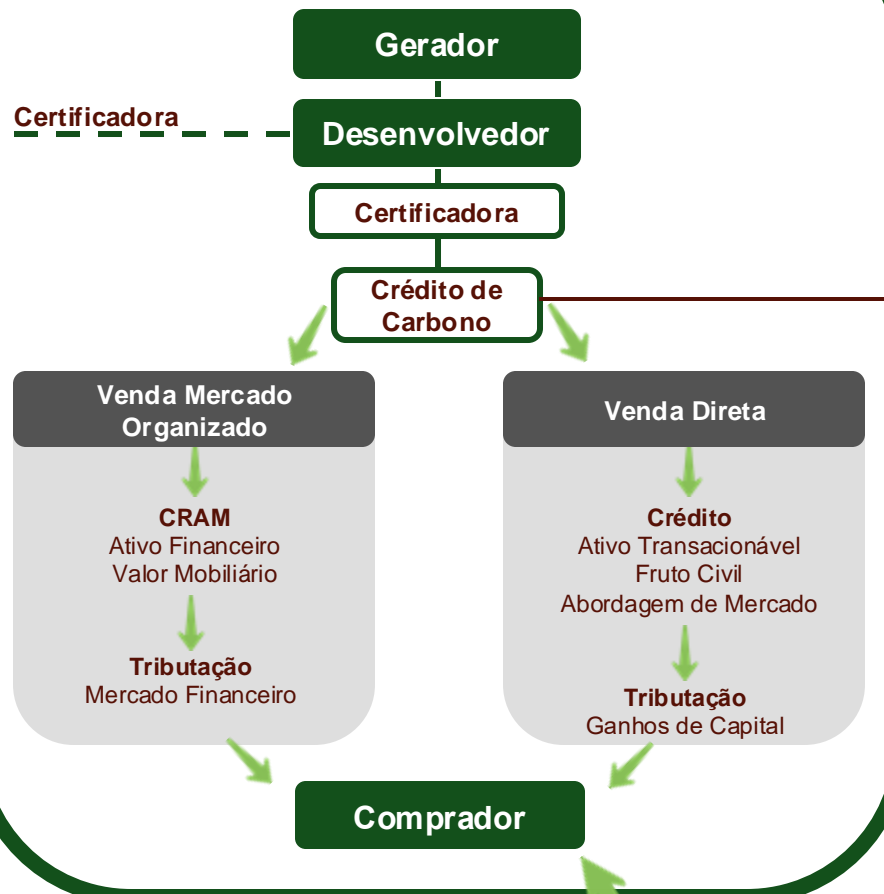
Gerador

Certificadora

Desenvolvedor

Certificadora

Crédito de Carbono

Venda Mercado Organizado

CRAM
Ativo Financeiro
Valor Mobiliário

Tributação
Mercado Financeiro

Venda Direta

Crédito
Ativo Transacionável
Fruto Civil
Abordagem de Mercado

Tributação
Ganhos de Capital

Comprador